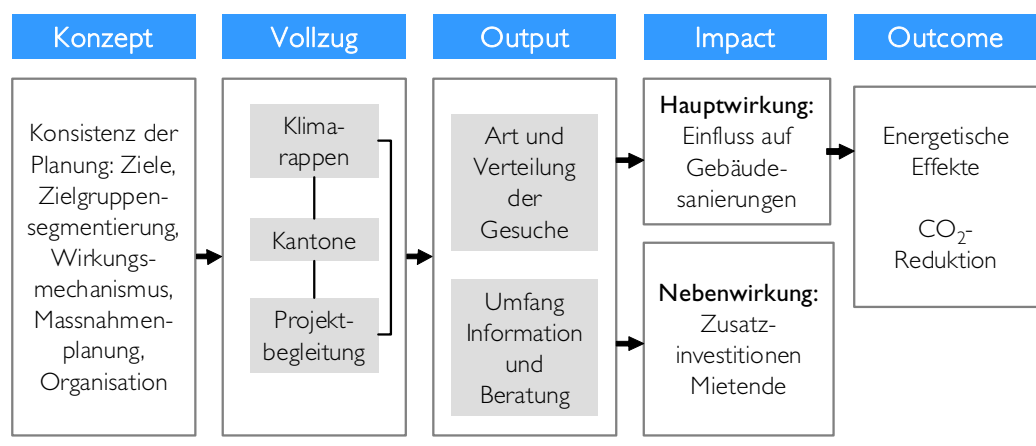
Konzept

Konsistenz der Planung: Ziele, Zielgruppensegmentierung, Wirkungsmechanismus, Massnahmenplanung, Organisation

Vollzug

Klimarappen

Kantone

Projektbegleitung

Output

Art und Verteilung der Gesuche

Umfang Information und Beratung

Impact

Hauptwirkung: Einfluss auf Gebäudesanierungen

Nebenwirkung: Zusatzinvestitionen Mietende

Outcome

Energetische Effekte

$CO_2$-Reduktion